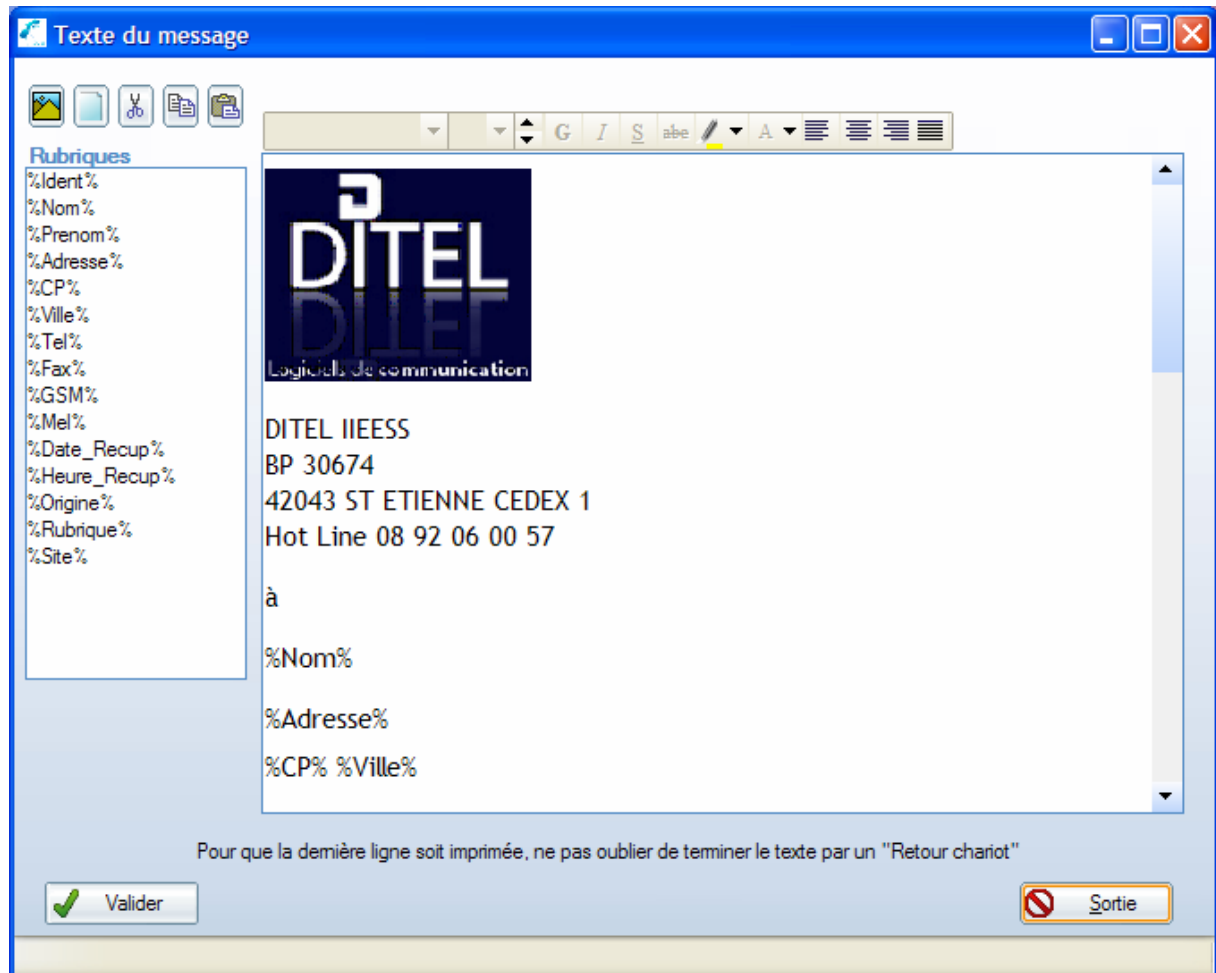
Texte du message

Rubriques
%Ident%
%Nom%
%Prenom%
%Adresse%
%CP%
%Ville%
%Tel%
%Fax%
%GSM%
%Mel%
%Date_Recup%
%Heure_Recup%
%Origine%
%Rubrique%
%Site%

G I S abe A

DITEL
Logiciels de communication

DITEL IIEESS
BP 30674
42043 ST ETIENNE CEDEX 1
Hot Line 08 92 06 00 57

à

%Nom%

%Adresse%

%CP% %Ville%

Pour que la dernière ligne soit imprimée, ne pas oublier de terminer le texte par un "Retour chariot"

Valider

Sortie